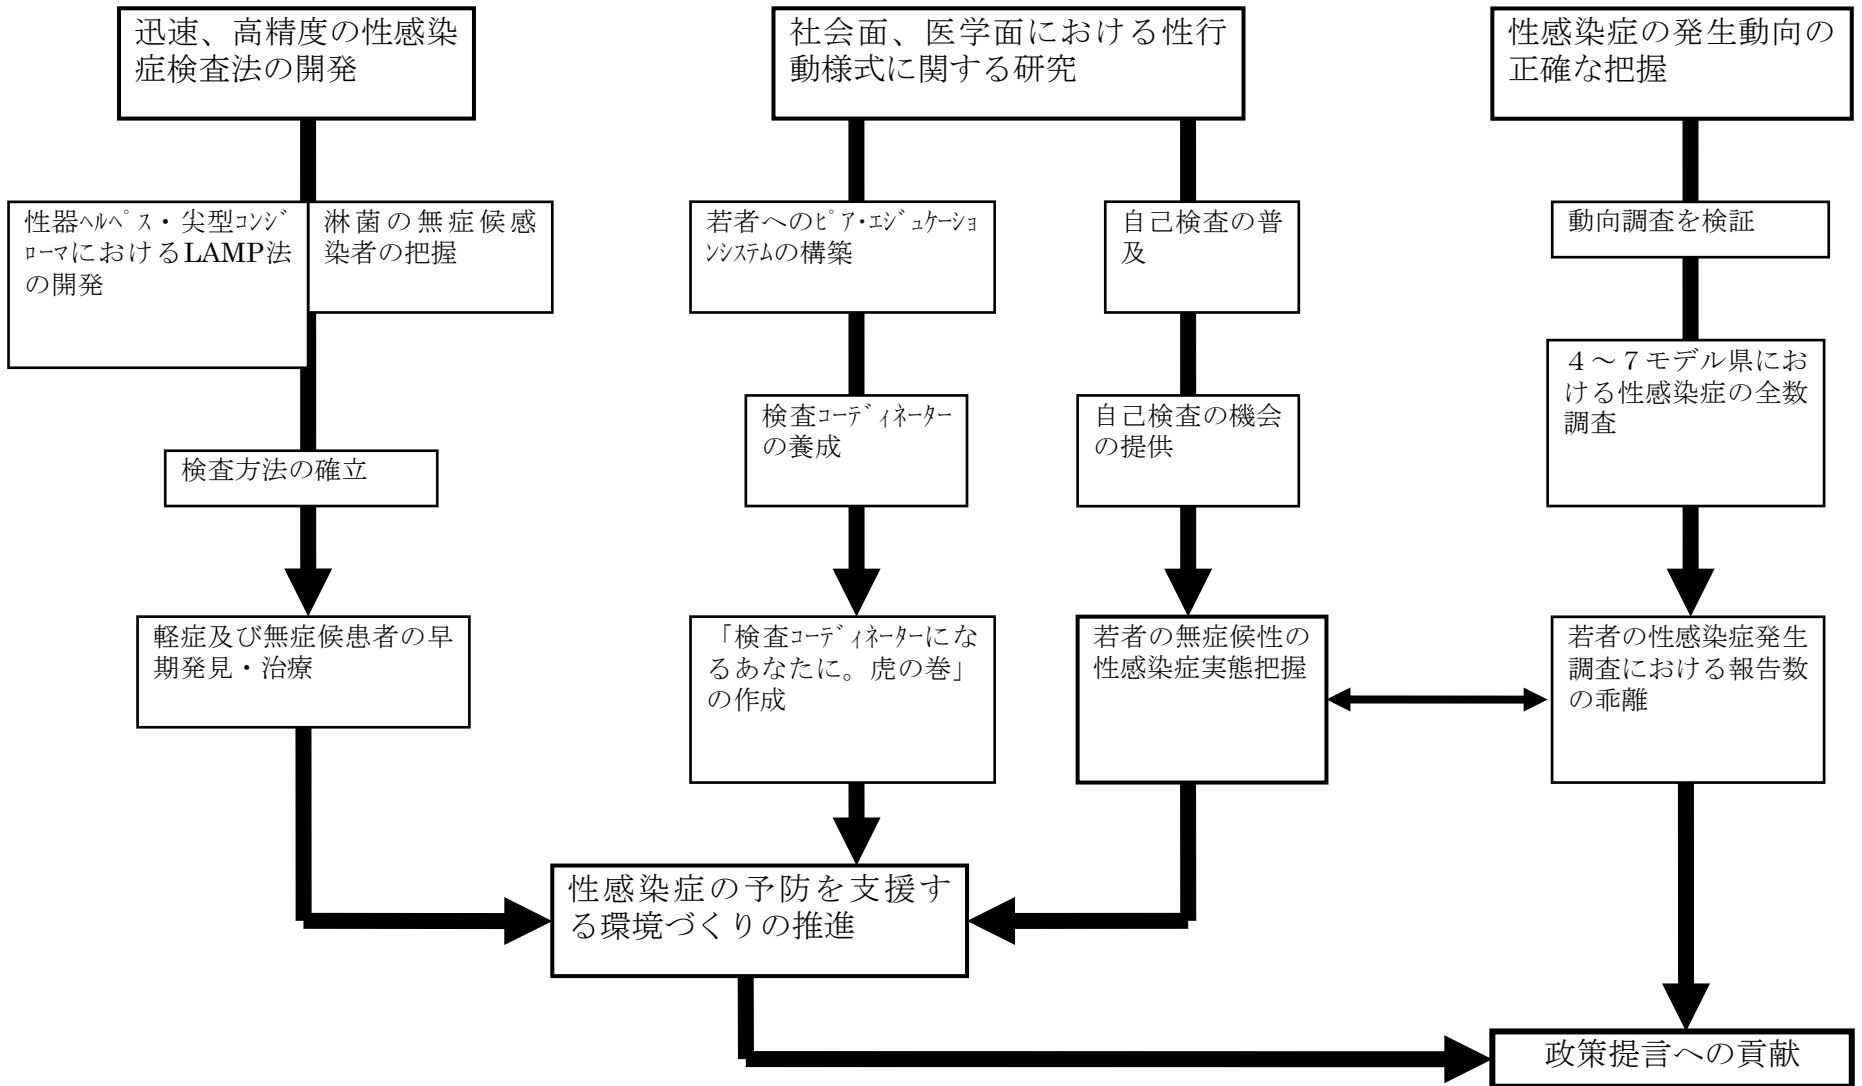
迅速、高精度の性感染症検査法の開発

社会面、医学面における性行動様式に関する研究

性感染症の発生動向の正確な把握

性器ﾍﾙﾍﾟｽ・尖型ｺﾝｼﾞﾛｰﾏにおけるLAMP法の開発

淋菌の無症候感染者の把握

若者へのﾋﾟｱ･ｴｼﾞｭｹｰｼｮﾝｼｽﾃﾑの構築

自己検査の普及

動向調査を検証

検査方法の確立

検査ｺｰﾃﾞｨﾈｰﾀｰの養成

自己検査の機会の提供

４～７モデル県における性感染症の全数調査

軽症及び無症候患者の早期発見・治療

「検査ｺｰﾃﾞｨﾈｰﾀｰになるあなたに。虎の巻」の作成

若者の無症候性の性感染症実態把握

若者の性感染症発生調査における報告数の乖離

性感染症の予防を支援する環境づくりの推進

政策提言への貢献